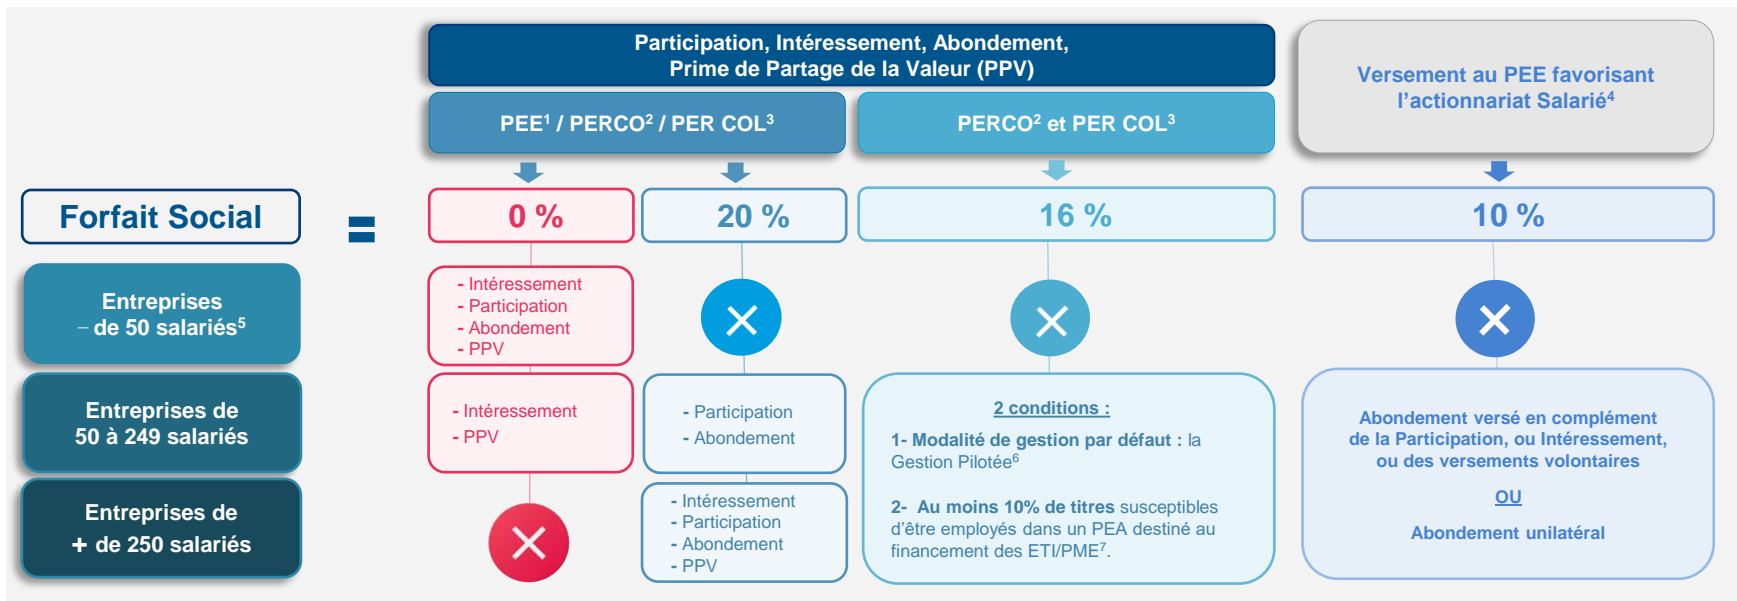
Participation, Intéressement, Abondement, Prime de Partage de la Valeur (PPV)

PEE$^1$ / PERCO$^2$ / PER COL$^3$

PERCO$^2$ et PER COL$^3$

Versement au PEE favorisant l'actionnariat Salarié$^4$

Forfait Social

=

0 %

20 %

16 %

10 %

Entreprises – de 50 salariés$^5$

- Intéressement
- Participation
- Abondement
- PPV

Entreprises de 50 à 249 salariés

- Intéressement
- PPV

- Participation
- Abondement

Entreprises de + de 250 salariés

- Intéressement
- Participation
- Abondement
- PPV

2 conditions :

1- Modalité de gestion par défaut : la Gestion Pilotée$^6$

2- Au moins 10% de titres susceptibles d'être employés dans un PEA destiné au financement des ETI/PME$^7$.

Abondement versé en complément de la Participation, ou Intéressement, ou des versements volontaires

OU

Abondement unilatéral